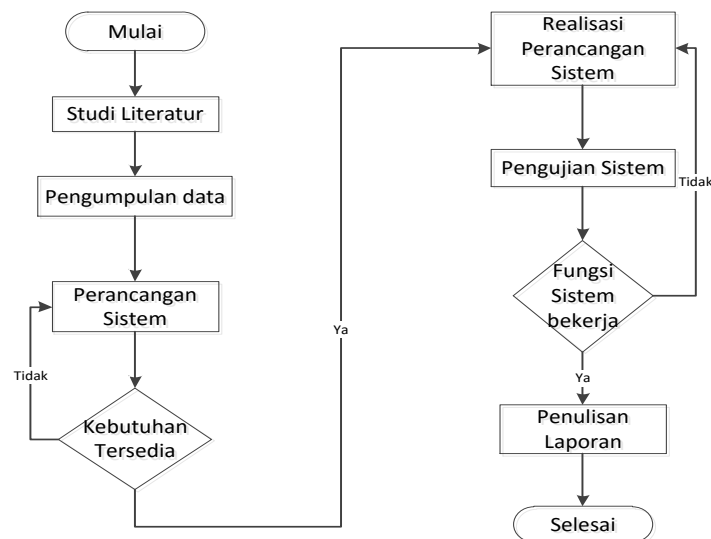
Mulai

Studi Literatur

Pengumpulan data

Perancangan Sistem

Tidak

Kebutuhan Tersedia

Ya

Realisasi Perancangan Sistem

Pengujian Sistem

Tidak

Fungsi Sistem bekerja

Ya

Penulisan Laporan

Selesai